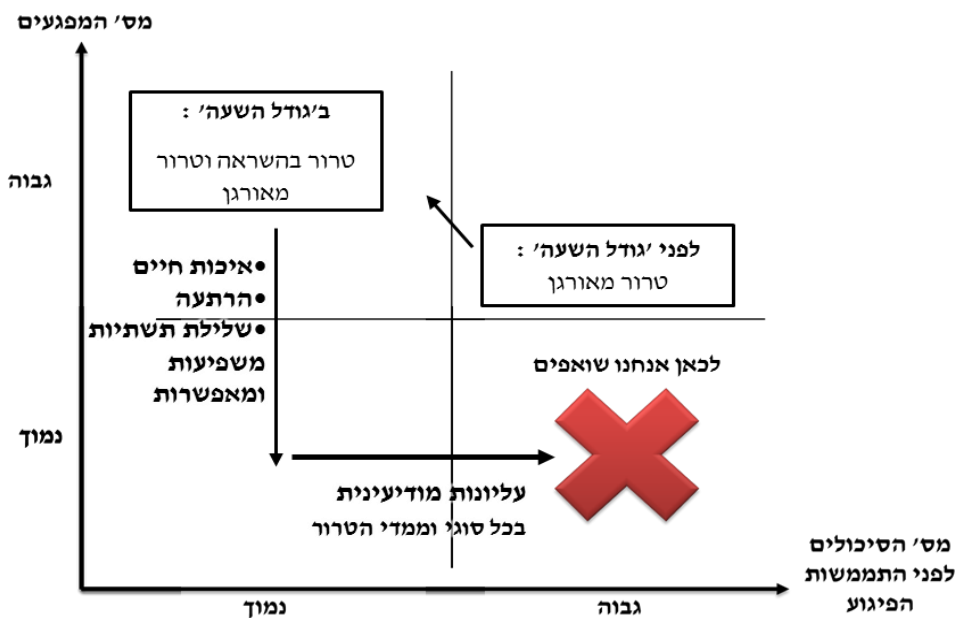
מס׳ המפגעים

גבוה

נמוך

ב׳גודל השעה׳ :

טרור בהשראה וטרור מאורגן

לפני ׳גודל השעה׳ :

טרור מאורגן

•איכות חיים
•הרתעה
•שלילת תשתיות משפיעות ומאפשרות

לכאן אנחנו שואפים

עליונות מודיעינית
בכל סוגי וממדי הטרור

מס׳ הסיכולים לפני התממשות הפיגוע

נמוך

גבוה